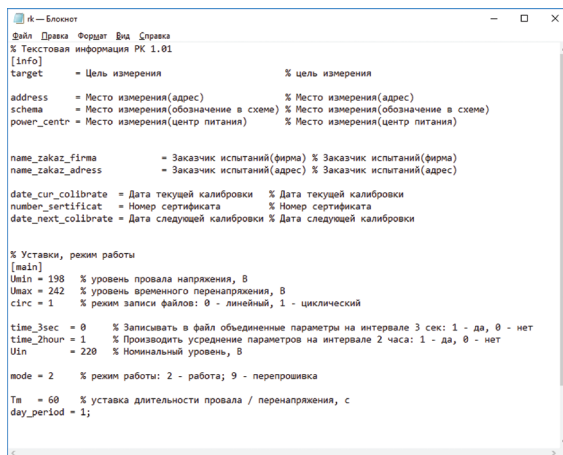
rk — Блокнот

Файл Правка Формат Вид Справка

% Текстовая информация РК 1.01
[info]
target = Цель измерения % цель измерения

address = Место измерения(адрес) % Место измерения(адрес)
schema = Место измерения(обозначение в схеме) % Место измерения(обозначение в схеме)
power_centr = Место измерения(центр питания) % Место измерения(центр питания)

name_zakaz_firma = Заказчик испытаний(фирма) % Заказчик испытаний(фирма)
name_zakaz_adress = Заказчик испытаний(адрес) % Заказчик испытаний(адрес)

date_cur_colibrate = Дата текущей калибровки % Дата текущей калибровки
number_sertificat = Номер сертификата % Номер сертификата
date_next_colibrate = Дата следующей калибровки % Дата следующей калибровки

% Уставки, режим работы
[main]
Umin = 198 % уровень провала напряжения, В
Umax = 242 % уровень временного перенапряжения, В
circ = 1 % режим записи файлов: 0 - линейный, 1 - циклический

time_3sec = 0 % Записывать в файл объединенные параметры на интервале 3 сек: 1 - да, 0 - нет
time_2hour = 1 % Производить усреднение параметров на интервале 2 часа: 1 - да, 0 - нет
Uin = 220 % Номинальный уровень, В

mode = 2 % режим работы: 2 - работа; 9 - перепрошивка

Tm = 60 % уставка длительности провала / перенапряжения, с
day_period = 1;